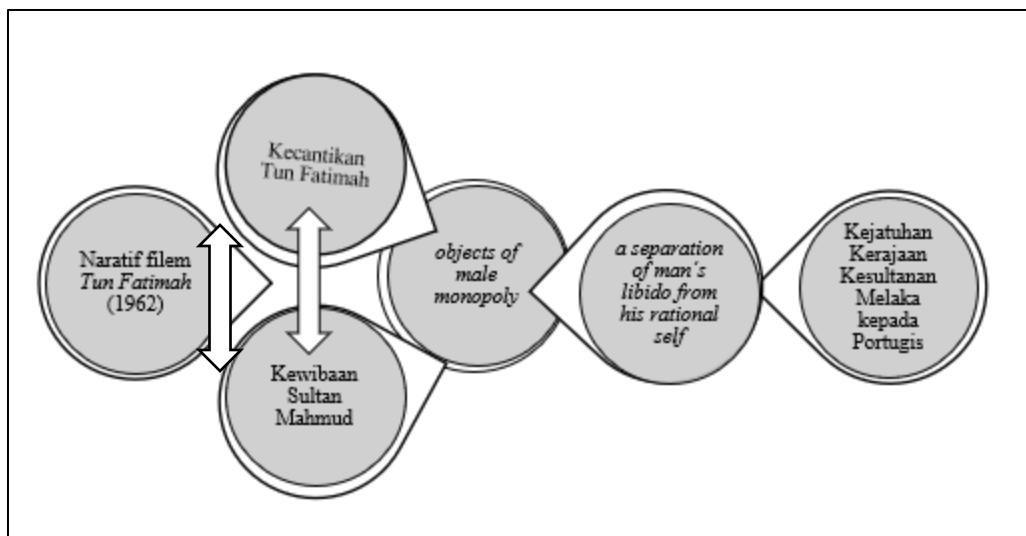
Naratif filem *Tun Fatimah* (1962)

Kecantikan Tun Fatimah

Kewibaan Sultan Mahmud

*objects of male monopoly*

*a separation of man's libido from his rational self*

Kejatuhan Kerajaan Kesultanan Melaka kepada Portugis